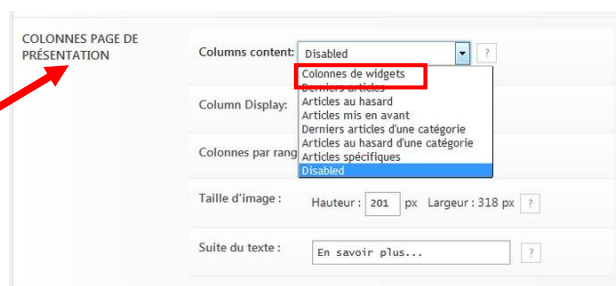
COLONNES PAGE DE PRÉSENTATION

Columns content: Disabled ?

Colonnes de widgets
Derniers articles
Articles au hasard
Articles mis en avant
Derniers articles d'une catégorie
Articles au hasard d'une catégorie
Articles spécifiques
Disabled

Column Display:

Colonnes par rang

Taille d'image : Hauteur : 201 px Largeur : 318 px ?

Suite du texte : En savoir plus... ?